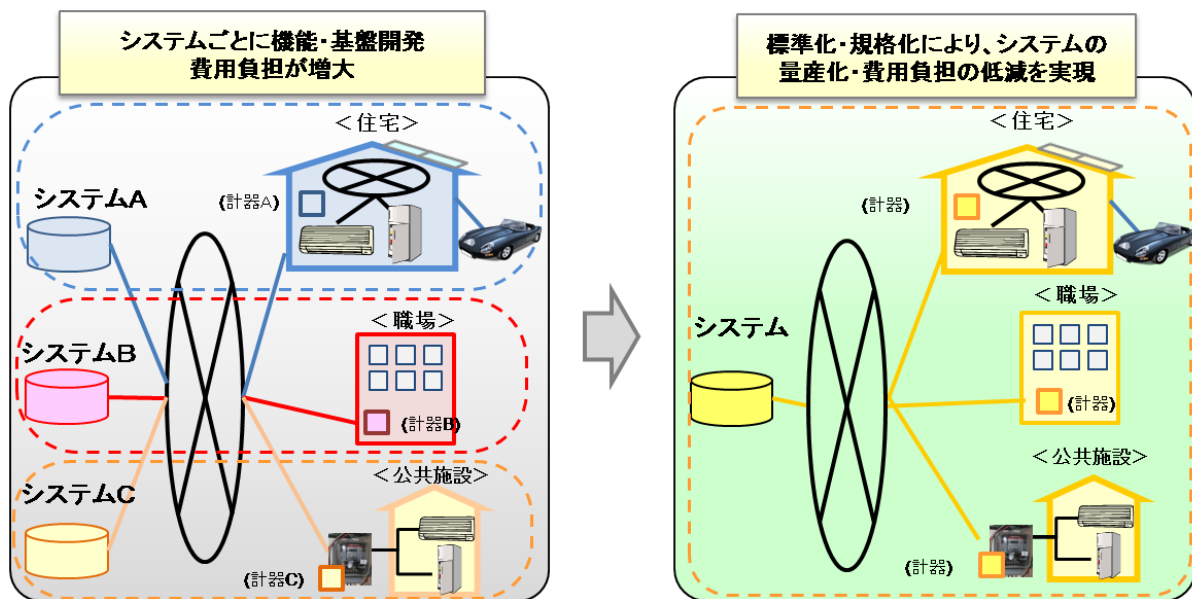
システムごとに機能・基盤開発
費用負担が増大

＜住宅＞

システムA

(計器A)

＜職場＞

システムB

(計器B)

＜公共施設＞

システムC

(計器C)

標準化・規格化により、システムの
量産化・費用負担の低減を実現

＜住宅＞

(計器)

＜職場＞

システム

(計器)

＜公共施設＞

(計器)